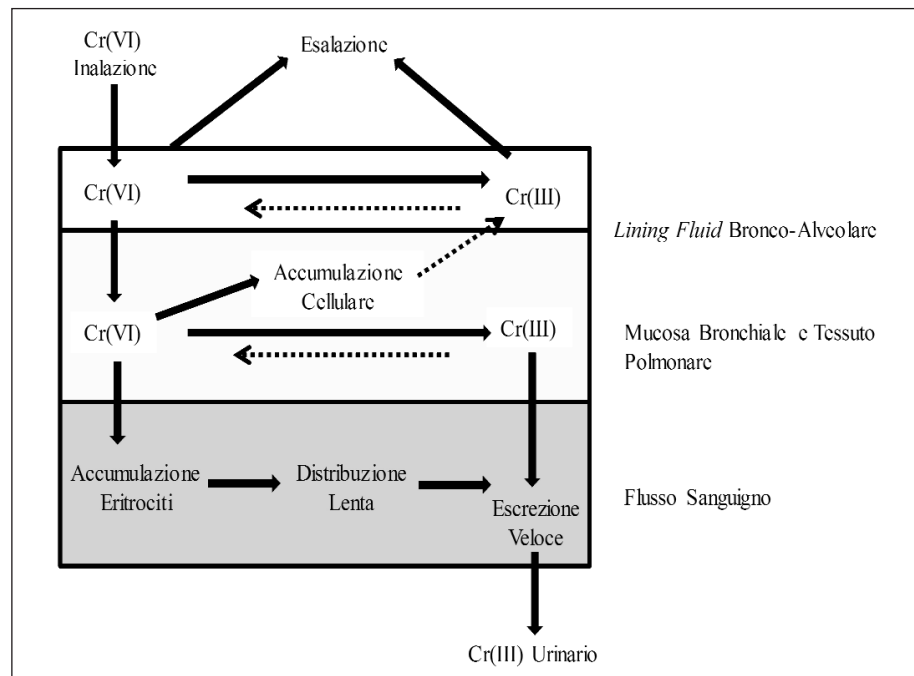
Cr(VI)
Inalazione

Esalazione

Cr(VI)

Cr(III)

*Lining Fluid* Bronco-Alveolare

Accumulazione Cellulare

Cr(VI)

Cr(III)

Mucosa Bronchiale e Tessuto Polmonare

Accumulazione Eritrociti

Distribuzione Lenta

Escrezione Veloce

Flusso Sanguigno

Cr(III) Urinario